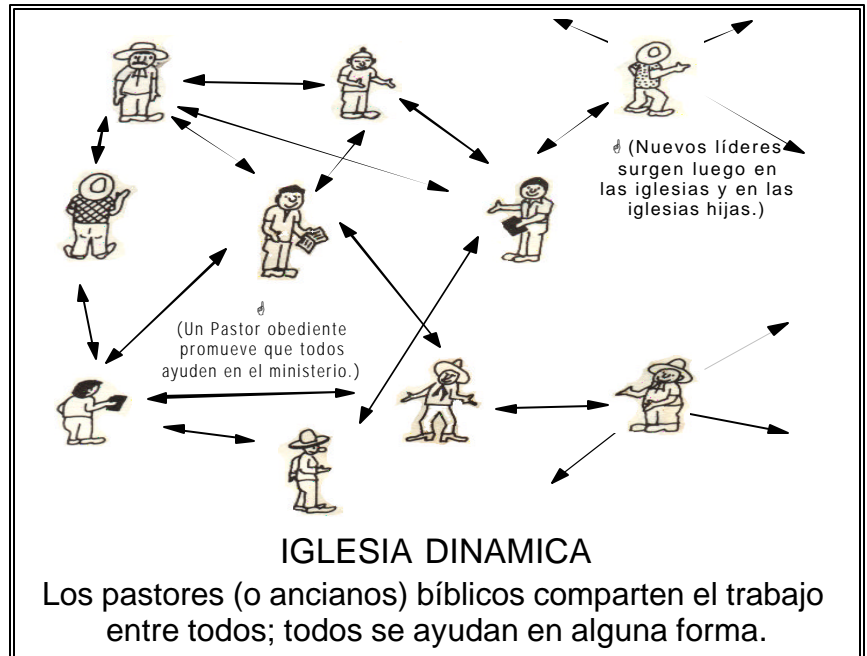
☝ (Nuevos líderes surgen luego en las iglesias y en las iglesias hijas.)

☝ (Un Pastor obediente promueve que todos ayuden en el ministerio.)

IGLESIA DINAMICA

Los pastores (o ancianos) bíblicos comparten el trabajo entre todos; todos se ayudan en alguna forma.